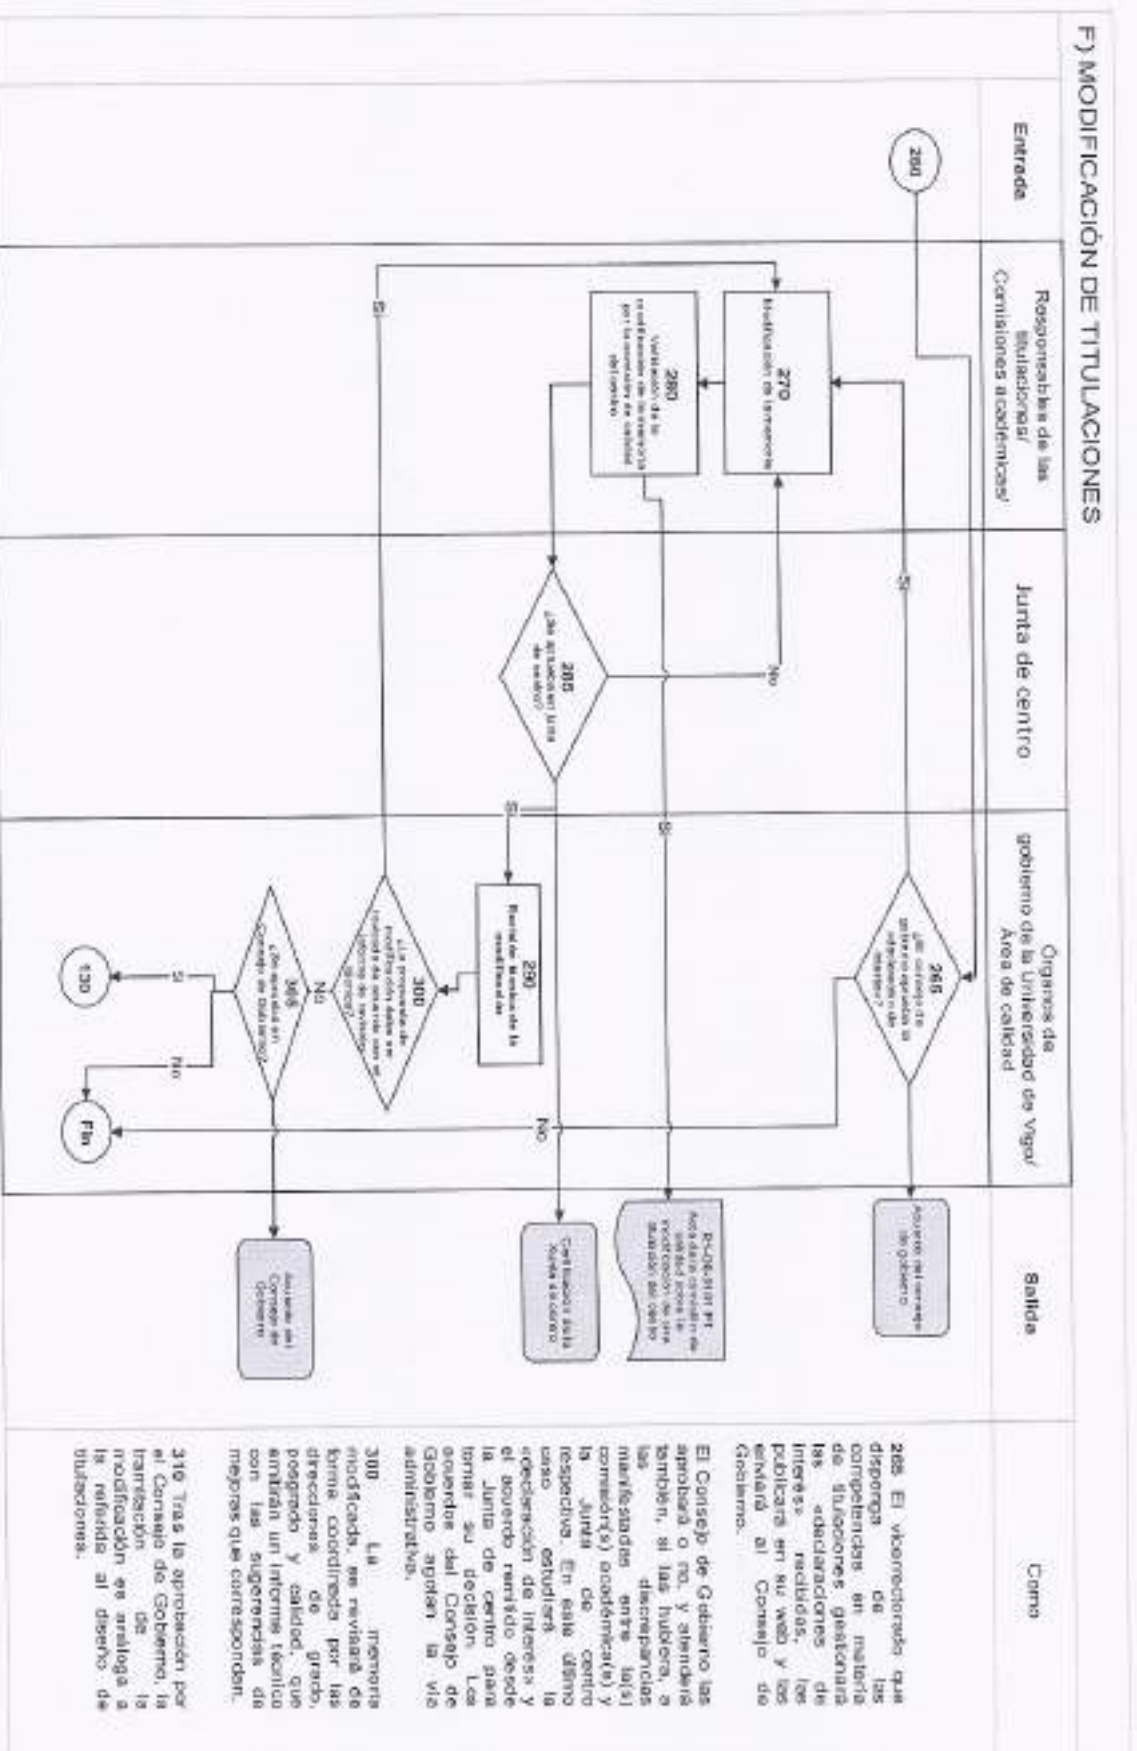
F) MODIFICACIÓN DE TITULACIONES

Entrada

Responsables de las titulaciones/ Comisiones académicas/

Junta de centro

Órganos de gobierno de la Universidad de Vigo/ Área de calidad

Salida

Como

260

265
¿El consejo de gobierno aprueba la declaración de interés?

Sí

No

270
Modificación de la memoria

280
Validación de la modificación de la memoria por la comisión de calidad del centro

285
¿Es actuación en Junta de centro?

No

Sí

Sí

290
Revisión técnica de la modificación

300
¿La propuesta de modificación debe ser revisada de acuerdo con el informe de revisión técnica?

Sí

No

305
¿Es aprobada en Consejo de Gobierno?

Sí

No

130

Fin

No

Acuerdo del consejo de gobierno

R-DE-0101 P1 Acta de la comisión de calidad sobre la modificación de una titulación del centro

Certificación de la Junta de centro

Acuerdo del Consejo de Gobierno

265 El vicerrectorado que disponga de las competencias en materia de titulaciones gestionará las «declaraciones de interés» recibidas, las publicará en su web y las enviará al Consejo de Gobierno.

El Consejo de Gobierno las aprobará o no, y atenderá también, si las hubiera, a las discrepancias manifestadas entre la(s) comisión(es) académica(s) y la Junta de centro respectiva. En este último caso estudiará la «declaración de interés» y el acuerdo remitido desde la Junta de centro para tomar su decisión. Los acuerdos del Consejo de Gobierno agotan la vía administrativa.

300 La memoria modificada, se revisará de forma coordinada por las direcciones de grado, posgrado y calidad, que emitirán un informe técnico con las sugerencias de mejoras que correspondan.

310 Tras la aprobación por el Consejo de Gobierno, la tramitación de la modificación es análoga a la referida al diseño de titulaciones.